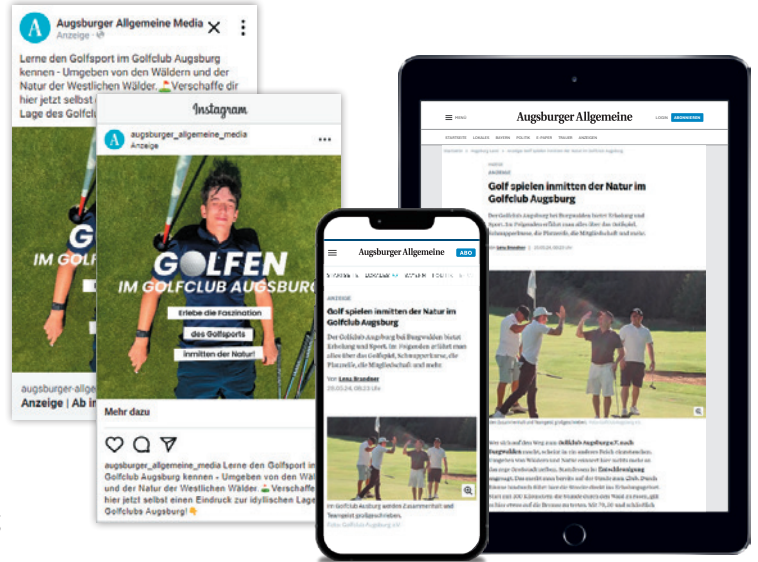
Augsburger Allgemeine Media
Anzeige

Lerne den Golfsport im Golfclub Augsburg kennen - Umgeben von den Wäldern und der Natur der Westlichen Wälder. ⛳Verschaffe dir hier jetzt selbst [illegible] Lage des Golfclub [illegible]

augsburger-allge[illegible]
Anzeige | Ab in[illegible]

Instagram

augsburger_allgemeine_media
Anzeige

GOLFEN
IM GOLFCLUB AUGSBURG

Erlebe die Faszination
des Golfsports
inmitten der Natur!

Mehr dazu

augsburger_allgemeine_media Lerne den Golfsport im Golfclub Augsburg kennen - Umgeben von den Wäldern und der Natur der Westlichen Wälder ⛳ Verschaffe dir hier jetzt selbst einen Eindruck zur idyllischen Lage des Golfclubs Augsburg! 👇

Augsburger Allgemeine
ABO

ANZEIGE
Golf spielen inmitten der Natur im Golfclub Augsburg

Der Golfclub Augsburg bei Burgwalden bietet Erholung und Sport. Im Folgenden erfährt man alles über das Golfspiel, Schnupperkurse, die Platzreife, die Mitgliedschaft und mehr.

Von Lena Brandner
20.03.24, 09:23 Uhr

Im Golfclub Augsburg werden Zusammenhalt und Teamgeist großgeschrieben.
Foto: Golfclub Augsburg e.V.

Augsburger Allgemeine
LOGIN ABONNIEREN

ANZEIGE
Golf spielen inmitten der Natur im Golfclub Augsburg

Der Golfclub Augsburg bei Burgwalden bietet Erholung und Sport. Im Folgenden erfährt man alles über das Golfspiel, Schnupperkurse, die Platzreife, die Mitgliedschaft und mehr.

Von Lena Brandner